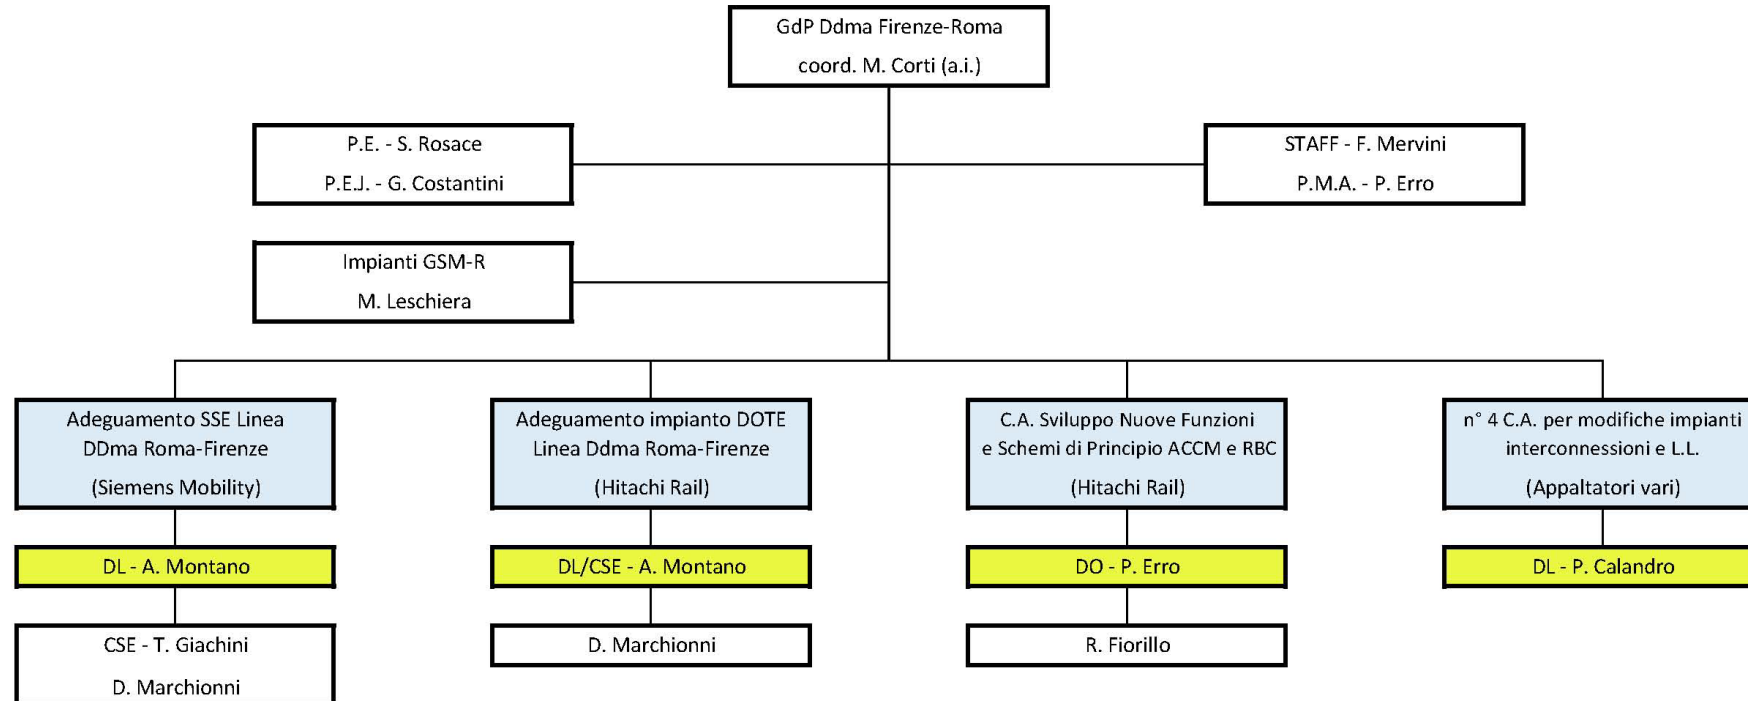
GdP Ddma Firenze-Roma
coord. M. Corti (a.i.)

P.E. - S. Rosace
P.E.J. - G. Costantini

STAFF - F. Mervini
P.M.A. - P. Erro

Impianti GSM-R
M. Leschiera

Adeguamento SSE Linea DDma Roma-Firenze
(Siemens Mobility)

DL - A. Montano

CSE - T. Giachini
D. Marchionni

Adeguamento impianto DOTE Linea Ddma Roma-Firenze
(Hitachi Rail)

DL/CSE - A. Montano

D. Marchionni

C.A. Sviluppo Nuove Funzioni e Schemi di Principio ACCM e RBC
(Hitachi Rail)

DO - P. Erro

R. Fiorillo

n° 4 C.A. per modifiche impianti interconnessioni e L.L.
(Appaltatori vari)

DL - P. Calandro